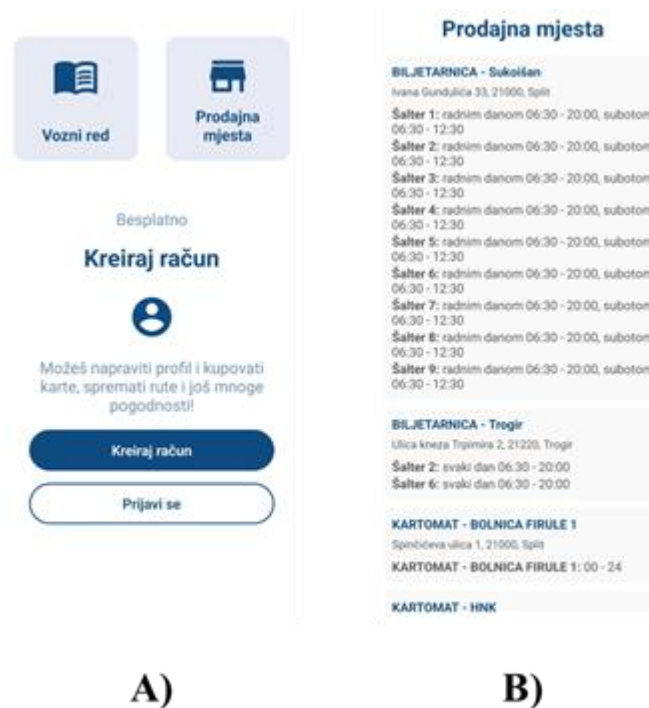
Vozni red

Prodajna mjesta

Besplatno

Kreiraj račun

Možeš napraviti profil i kupovati karte, spremati rute i još mnoge pogodnosti!

Kreiraj račun

Prijavi se

Prodajna mjesta

BILJETARNICA - Sukoišan
Ivana Gundulića 33, 21000, Split

Šalter 1: radnim danom 06:30 - 20:00, subotom 06:30 - 12:30
Šalter 2: radnim danom 06:30 - 20:00, subotom 06:30 - 12:30
Šalter 3: radnim danom 06:30 - 20:00, subotom 06:30 - 12:30
Šalter 4: radnim danom 06:30 - 20:00, subotom 06:30 - 12:30
Šalter 5: radnim danom 06:30 - 20:00, subotom 06:30 - 12:30
Šalter 6: radnim danom 06:30 - 20:00, subotom 06:30 - 12:30
Šalter 7: radnim danom 06:30 - 20:00, subotom 06:30 - 12:30
Šalter 8: radnim danom 06:30 - 20:00, subotom 06:30 - 12:30
Šalter 9: radnim danom 06:30 - 20:00, subotom 06:30 - 12:30

BILJETARNICA - Trogir
Ulica kneza Trpimira 2, 21220, Trogir

Šalter 2: svaki dan 06:30 - 20:00
Šalter 6: svaki dan 06:30 - 20:00

KARTOMAT - BOLNICA FIRULE 1
Spinčićeva ulica 1, 21000, Split

KARTOMAT - BOLNICA FIRULE 1: 00 - 24

KARTOMAT - HNK

A)

B)